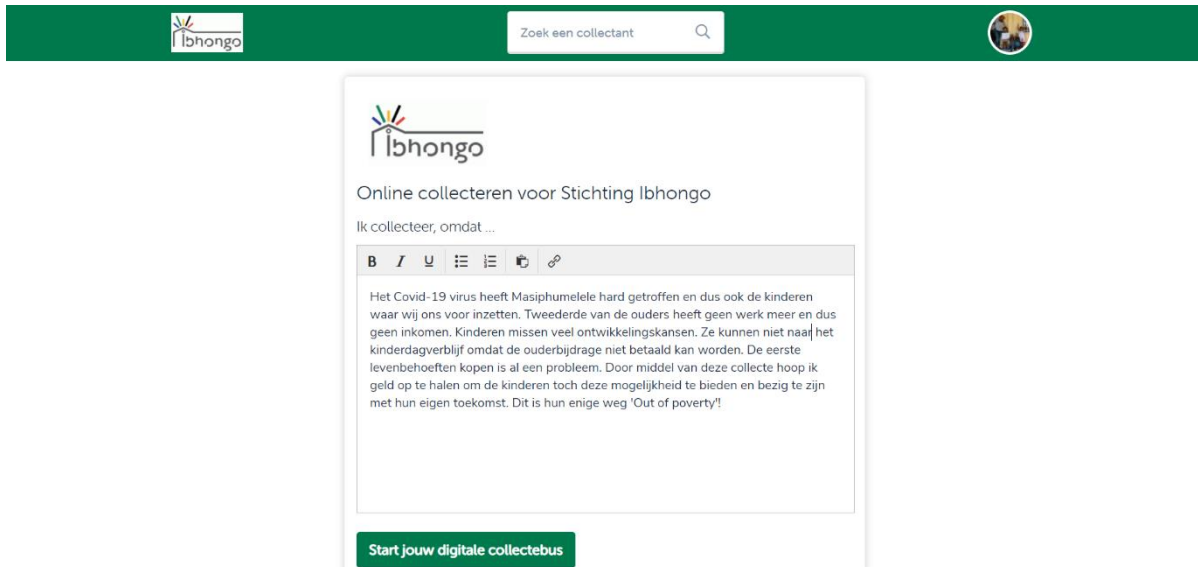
Ibhongo

Zoek een collectant

Ibhongo

Online collecteren voor Stichting Ibhongo

Ik collecteer, omdat ...

B I U

Het Covid-19 virus heeft Masiphumelele hard getroffen en dus ook de kinderen waar wij ons voor inzetten. Tweederde van de ouders heeft geen werk meer en dus geen inkomen. Kinderen missen veel ontwikkelingskansen. Ze kunnen niet naar het kinderdagverblijf omdat de ouderbijdrage niet betaald kan worden. De eerste levenbehoeften kopen is al een probleem. Door middel van deze collecte hoop ik geld op te halen om de kinderen toch deze mogelijkheid te bieden en bezig te zijn met hun eigen toekomst. Dit is hun enige weg 'Out of poverty'!

Start jouw digitale collectebus